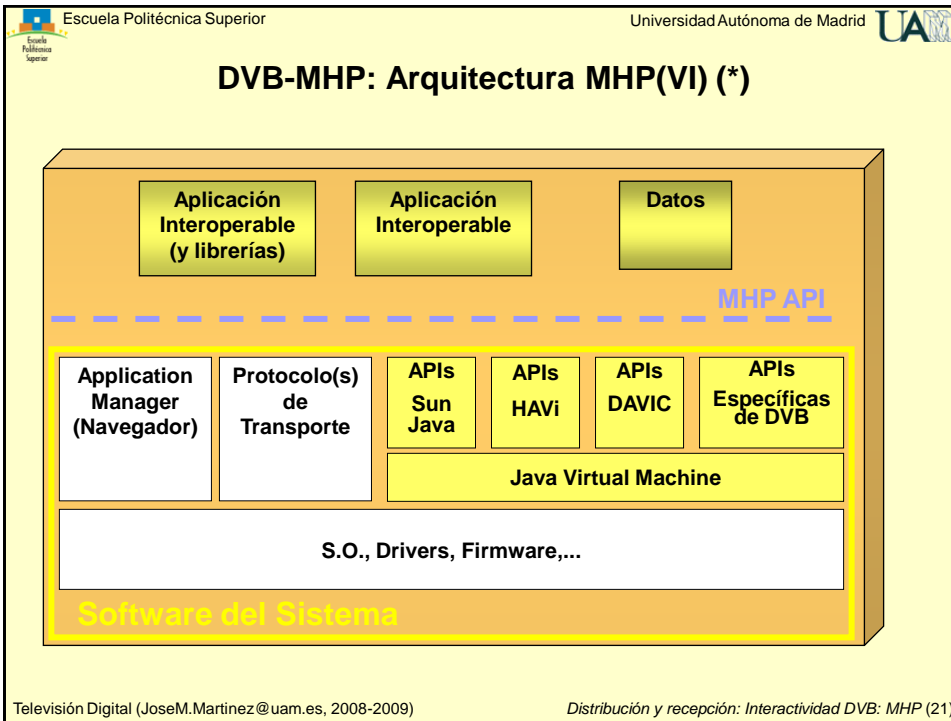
Escuela Politécnica Superior

Escuela Politécnica Superior

Universidad Autónoma de Madrid

UAM

DVB-MHP: Arquitectura MHP(VI) (*)

Aplicación Interoperable (y librerías)

Aplicación Interoperable

Datos

MHP API

Application Manager (Navegador)

Protocolo(s) de Transporte

APIs Sun Java

APIs HAVi

APIs DAVIC

APIs Específicas de DVB

Java Virtual Machine

S.O., Drivers, Firmware,...

Software del Sistema

Televisión Digital (JoseM.Martinez@uam.es, 2008-2009)

Distribución y recepción: Interactividad DVB: MHP (21)